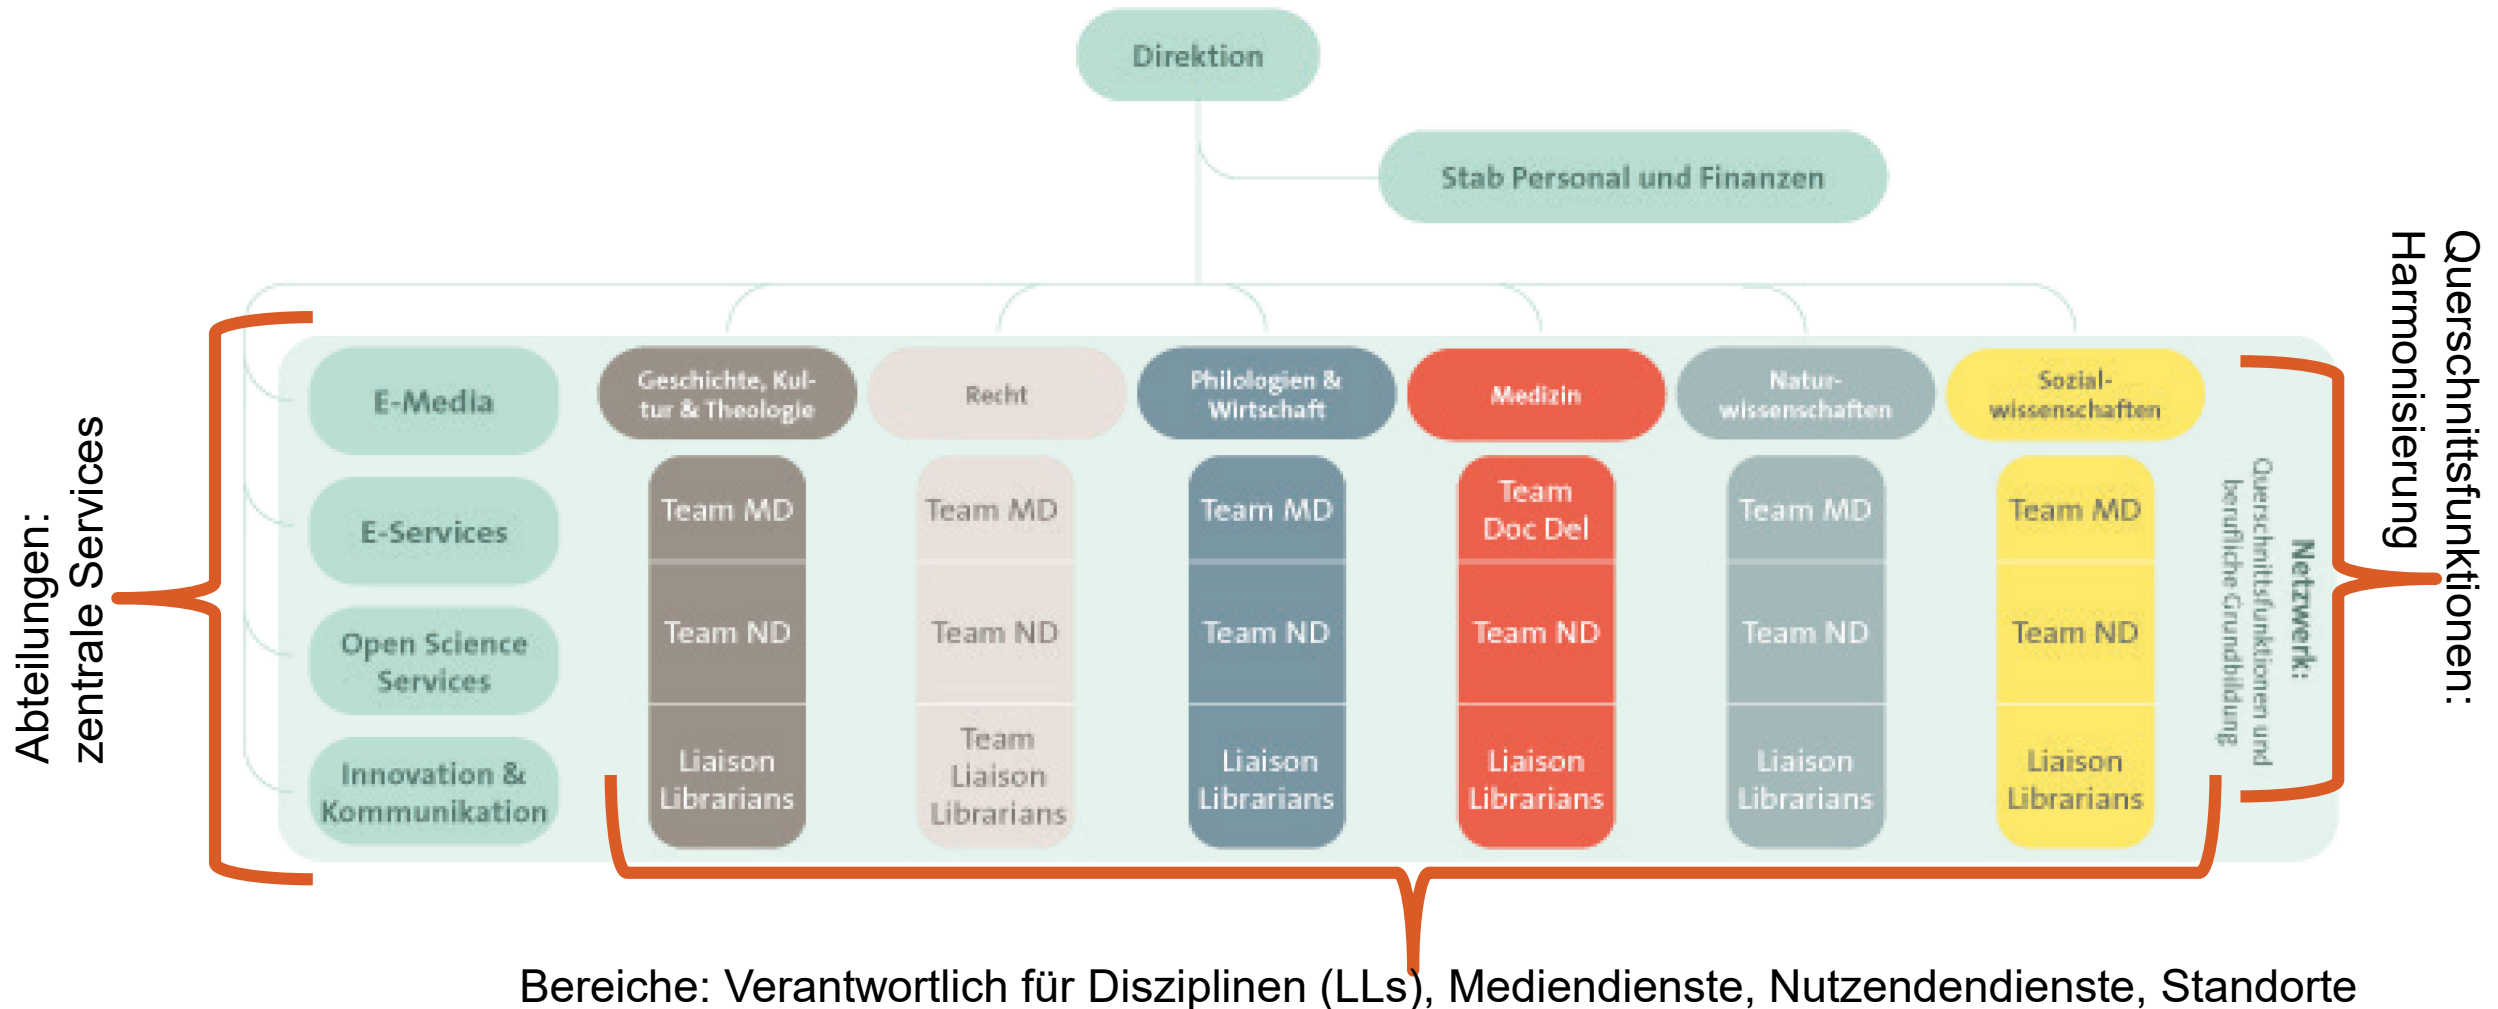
Direktion

Stab Personal und Finanzen

Abteilungen: zentrale Services

E-Media

E-Services

Open Science Services

Innovation & Kommunikation

Geschichte, Kultur & Theologie

Team MD

Team ND

Liaison Librarians

Recht

Team MD

Team ND

Team Liaison Librarians

Philologien & Wirtschaft

Team MD

Team ND

Liaison Librarians

Medizin

Team Doc Del

Team ND

Liaison Librarians

Naturwissenschaften

Team MD

Team ND

Liaison Librarians

Sozialwissenschaften

Team MD

Team ND

Liaison Librarians

Netzwerk: Querschnittsfunktionen und berufliche Grundbildung

Querschnittsfunktionen: Harmonisierung

Bereiche: Verantwortlich für Disziplinen (LLs), Mediendienste, Nutzendendienste, Standorte